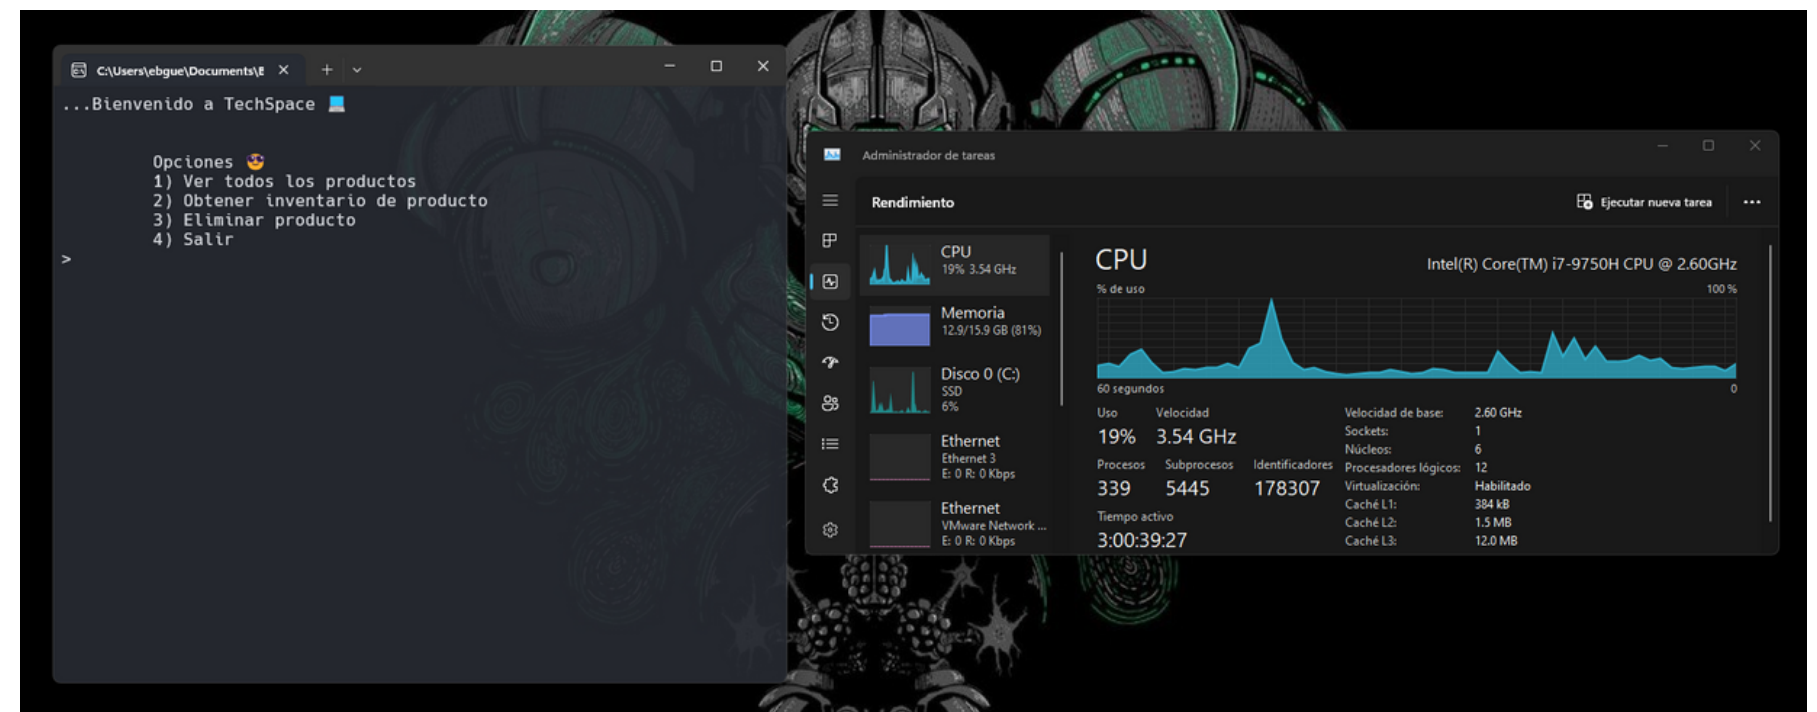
C:\Users\ebgue\Documents\E ×  +  ⌄

...Bienvenido a TechSpace 💻

Opciones 😎
1) Ver todos los productos
2) Obtener inventario de producto
3) Eliminar producto
4) Salir
>

Administrador de tareas

Rendimiento

Ejecutar nueva tarea

CPU
19% 3.54 GHz

Memoria
12.9/15.9 GB (81%)

Disco 0 (C:)
SSD
6%

Ethernet
Ethernet 3
E: 0 R: 0 Kbps

Ethernet
VMware Network ...
E: 0 R: 0 Kbps

CPU

Intel(R) Core(TM) i7-9750H CPU @ 2.60GHz

% de uso

100 %

60 segundos

0

Uso
19%

Velocidad
3.54 GHz

Procesos
339

Subprocesos
5445

Identificadores
178307

Tiempo activo
3:00:39:27

Velocidad de base: 2.60 GHz
Sockets: 1
Núcleos: 6
Procesadores lógicos: 12
Virtualización: Habilitado
Caché L1: 384 kB
Caché L2: 1.5 MB
Caché L3: 12.0 MB